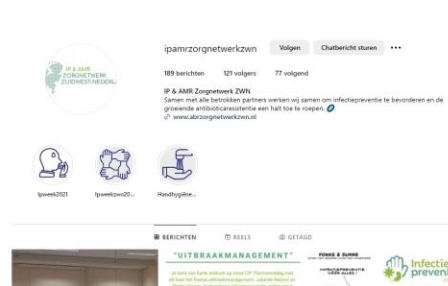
IP & AMR ZORGNETWERK ZUIDWEST-NEDERLAND

ipamrzorgnetwerkzwn Volgen Chatbericht sturen ···

189 berichten 121 volgers 77 volgend

IP & AMR Zorgnetwerk ZWN
Samen met alle betrokken partners werken wij samen om infectiepreventie te bevorderen en de groeiende antibioticaresistentie een halt toe te roepen.
www.abrzorgnetwerkzwn.nl

Ipweek2021 Ipweekzwn20... Handhygiëne...

BERICHTEN REELS GETAGD

"UITBRAAKMANAGEMENT"

Infectie preven